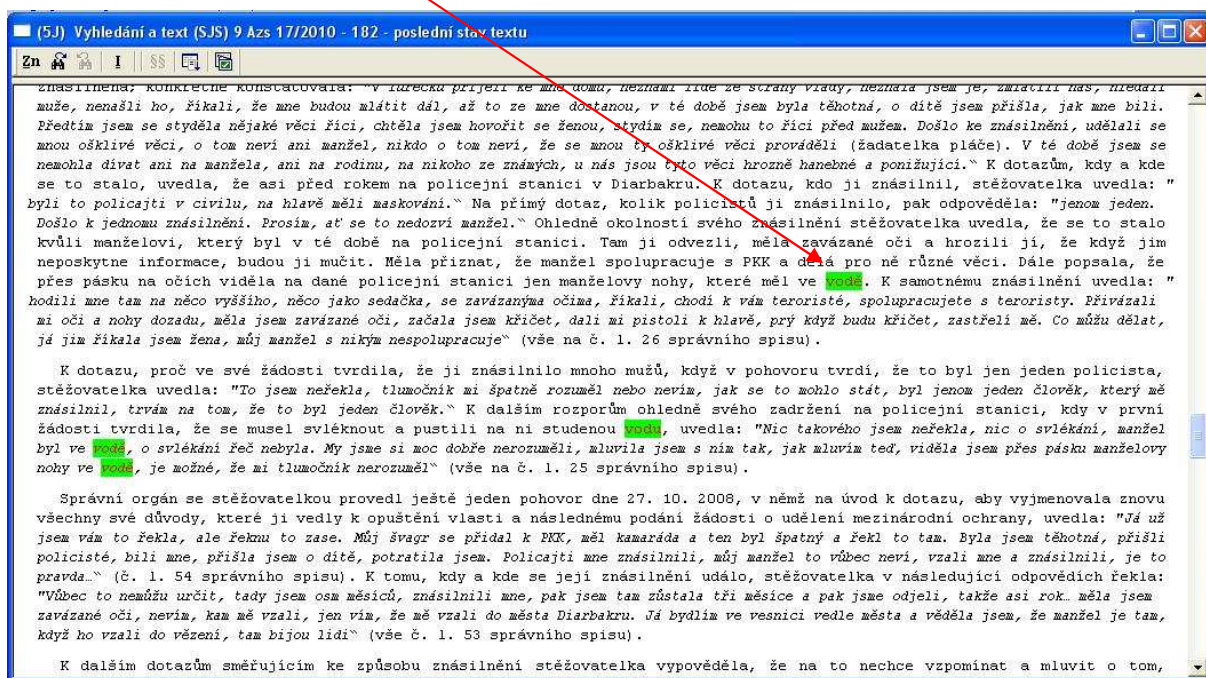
(5J) Vyhledání a text (SJS) 9 Azs 17/2010 - 182 - poslední stav textu

Zn I §§

znásilněna; konkrétně konstatovala: "V Turecku přijeli ke mně domů, neznámí lidé ze strany vlády, neznala jsem je, zmlátili nás, hledali muže, nenašli ho, říkali, že mne budou mlátit dál, až to ze mne dostanou, v té době jsem byla těhotná, o dítě jsem přišla, jak mne bili. Předtím jsem se styděla nějaké věci říci, chtěla jsem hovořit se ženou, stydím se, nemohu to říci před mužem. Došlo ke znásilnění, udělali se mnou ošklivé věci, o tom neví ani manžel, nikdo o tom neví, že se mnou ty ošklivé věci prováděli (žadatelka pláče). V té době jsem se nemohla dívat ani na manžela, ani na rodinu, na nikoho ze známých, u nás jsou tyto věci hrozně hanebné a ponižující." K dotazům, kdy a kde se to stalo, uvedla, že asi před rokem na policejní stanici v Diarbakru. K dotazu, kdo ji znásilnil, stěžovatelka uvedla: " byli to policajti v civilu, na hlavě měli maskování." Na přímý dotaz, kolik policistů ji znásilnilo, pak odpověděla: "jenom jeden. Došlo k jednomu znásilnění. Prosím, ať se to nedozví manžel." Ohledně okolností svého znásilnění stěžovatelka uvedla, že se to stalo kvůli manželovi, který byl v té době na policejní stanici. Tam ji odvezli, měla zavázané oči a hrozili jí, že když jim neposkytne informace, budou ji mučit. Měla přiznat, že manžel spolupracuje s PKK a dělá pro ně různé věci. Dále popsala, že přes pásku na očích viděla na dané policejní stanici jen manželovy nohy, které měl ve vodě. K samotnému znásilnění uvedla: " hodili mne tam na něco vyššího, něco jako sedačka, se zavázanýma očima, říkali, chodí k vám teroristé, spolupracujete s teroristy. Přivázali mi oči a nohy dozadu, měla jsem zavázané oči, začala jsem křičet, dali mi pistoli k hlavě, prý když budu křičet, zastřelí mě. Co můžu dělat, já jim říkala jsem žena, můj manžel s nikým nespolupracuje" (vše na č. l. 26 správního spisu).

K dotazu, proč ve své žádosti tvrdila, že ji znásilnilo mnoho mužů, když v pohovoru tvrdí, že to byl jen jeden policista, stěžovatelka uvedla: "To jsem neřekla, tlumočník mi špatně rozuměl nebo nevím, jak se to mohlo stát, byl jenom jeden člověk, který mě znásilnil, trvám na tom, že to byl jeden člověk." K dalším rozporům ohledně svého zadržení na policejní stanici, kdy v první žádosti tvrdila, že se musel svléknout a pustili na ni studenou vodu, uvedla: "Nic takového jsem neřekla, nic o svlékání, manžel byl ve vodě, o svlékání řeč nebyla. My jsme si moc dobře nerozuměli, mluvila jsem s ním tak, jak mluvím teď, viděla jsem přes pásku manželovy nohy ve vodě, je možné, že mi tlumočník nerozuměl" (vše na č. l. 25 správního spisu).

Správní orgán se stěžovatelkou provedl ještě jeden pohovor dne 27. 10. 2008, v němž na úvod k dotazu, aby vyjmenovala znovu všechny své důvody, které ji vedly k opuštění vlasti a následnému podání žádosti o udělení mezinárodní ochrany, uvedla: "Já už jsem vám to řekla, ale řeknu to zase. Můj švagr se přidal k PKK, měl kamaráda a ten byl špatný a řekl to tam. Byla jsem těhotná, přišli policisté, bili mne, přišla jsem o dítě, potratila jsem. Policajti mne znásilnili, můj manžel to vůbec neví, vzali mne a znásilnili, je to pravda…" (č. l. 54 správního spisu). K tomu, kdy a kde se její znásilnění událo, stěžovatelka v následující odpovědích řekla: "Vůbec to nemůžu určit, tady jsem osm měsíců, znásilnili mne, pak jsem tam zůstala tři měsíce a pak jsme odjeli, takže asi rok… měla jsem zavázané oči, nevím, kam mě vzali, jen vím, že mě vzali do města Diarbakru. Já bydlím ve vesnici vedle města a věděla jsem, že manžel je tam, když ho vzali do vězení, tam bijou lidi" (vše č. l. 53 správního spisu).

K dalším dotazům směřujícím ke způsobu znásilnění stěžovatelka vypověděla, že na to nechce vzpomínat a mluvit o tom,